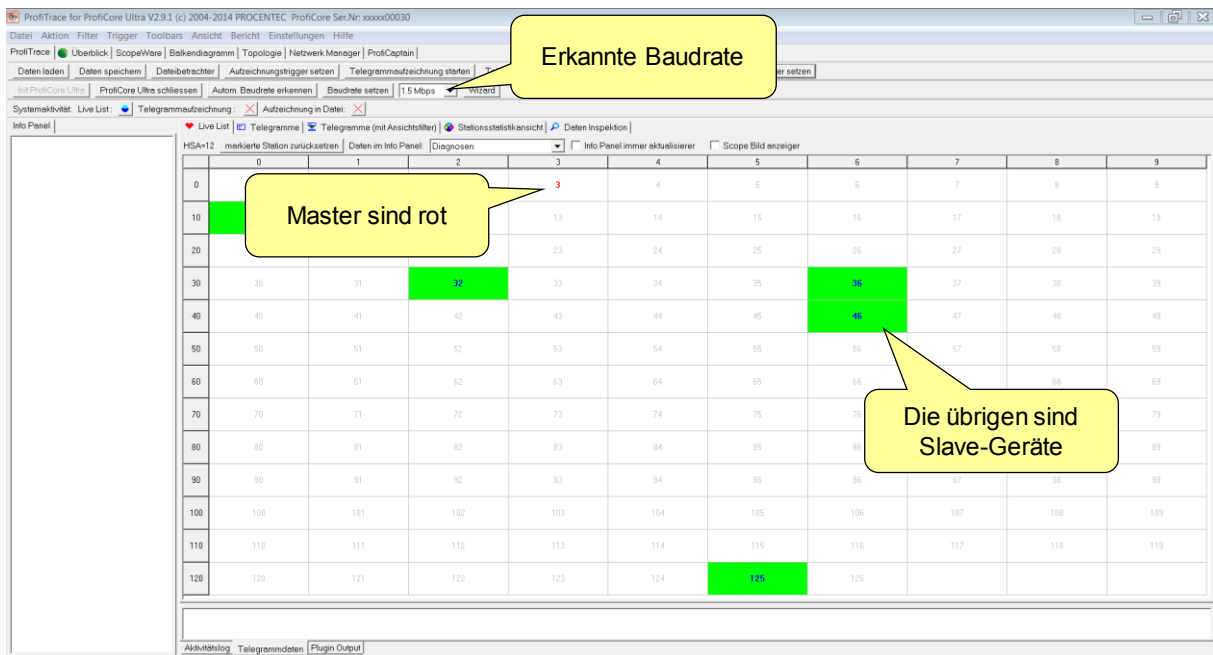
ProfiTrace for ProfiCore Ultra V2.9.1 (c) 2004-2014 PROCENTEC ProfiCore Ser.Nr: xxxxx00030

Datei Aktion Filter Trigger Toolbars Ansicht Bericht Einstellungen Hilfe

ProfiTrace | Überblick | ScopeWare | Balkendiagramm | Topologie | Netzwerk Manager | ProfiCaptain

Daten laden | Daten speichern | Dateibetrachter | Aufzeichnungstrigger setzen | Telegrammaufzeichnung starten | T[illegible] | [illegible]er setzen

Init ProfiCore Ultra | ProfiCore Ultra schliessen | Autom. Baudrate erkennen | Baudrate setzen | 1.5 Mbps | Wizard

Erkannte Baudrate

Systemaktivität: Live List : Telegrammaufzeichnung : Aufzeichnung in Datei:

Info Panel

Live List | Telegramme | Telegramme (mit Ansichtsfilter) | Stationsstatistikansicht | Daten Inspektion

HSA=12 markierte Station zurücksetzen | Daten im Info Panel: Diagnosen | Info Panel immer aktualisieren | Scope Bild anzeigen

| | 0 | 1 | 2 | 3 | 4 | 5 | 6 | 7 | 8 | 9 |
|---|---|---|---|---|---|---|---|---|---|---|
| 0 | | | | 3 | 4 | 5 | 6 | 7 | 8 | 9 |
| 10 | | | | 13 | 14 | 15 | 16 | 17 | 18 | 19 |
| 20 | | | | 23 | 24 | 25 | 26 | 27 | 28 | 29 |
| 30 | 30 | 31 | 32 | 33 | 34 | 35 | 36 | 37 | 38 | 39 |
| 40 | 40 | 41 | 42 | 43 | 44 | 45 | 46 | 47 | 48 | 49 |
| 50 | 50 | 51 | 52 | 53 | 54 | 55 | 56 | 57 | 58 | 59 |
| 60 | 60 | 61 | 62 | 63 | 64 | 65 | 66 | | 68 | 69 |
| 70 | 70 | 71 | 72 | 73 | 74 | 75 | 76 | | | 79 |
| 80 | 80 | 81 | 82 | 83 | 84 | 85 | 86 | | | 89 |
| 90 | 90 | 91 | 92 | 93 | 94 | 95 | 96 | 97 | 98 | 99 |
| 100 | 100 | 101 | 102 | 103 | 104 | 105 | 106 | 107 | 108 | 109 |
| 110 | 110 | 111 | 112 | 113 | 114 | 115 | 116 | 117 | 118 | 119 |
| 120 | 120 | 121 | 122 | 123 | 124 | 125 | 126 | | | |

Master sind rot

Die übrigen sind Slave-Geräte

Aktivitätslog | Telegrammdaten | Plugin Output